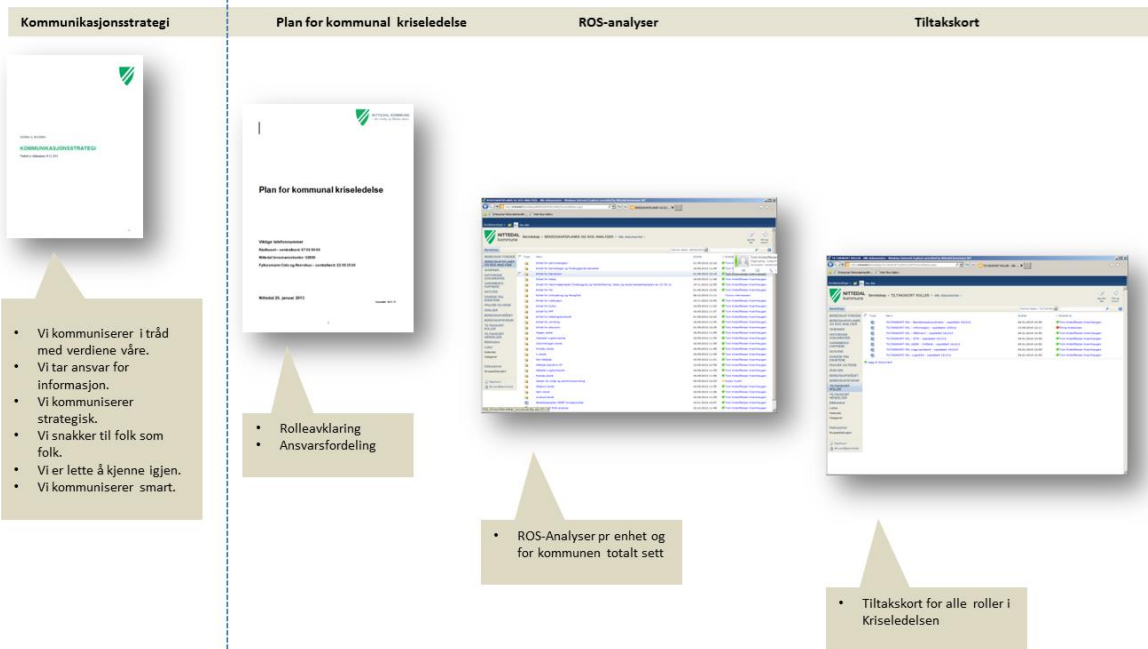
Kommunikasjonsstrategi

Plan for kommunal kriseledelse

ROS-analyser

Tiltakskort

KOMMUNIKASJONSSTRATEGI

NITTEDAL KOMMUNE

Plan for kommunal kriseledelse

Viktige telefonnummer

Nittedal 20. januar 2013

NITTEDAL kommune

NITTEDAL kommune

- Vi kommuniserer i tråd med verdiene våre.
- Vi tar ansvar for informasjon.
- Vi kommuniserer strategisk.
- Vi snakker til folk som folk.
- Vi er lette å kjenne igjen.
- Vi kommuniserer smart.

- Rolleavklaring
- Ansvarsfordeling

- ROS-Analyser pr enhet og for kommunen totalt sett

- Tiltakskort for alle roller i Kriseledelsen